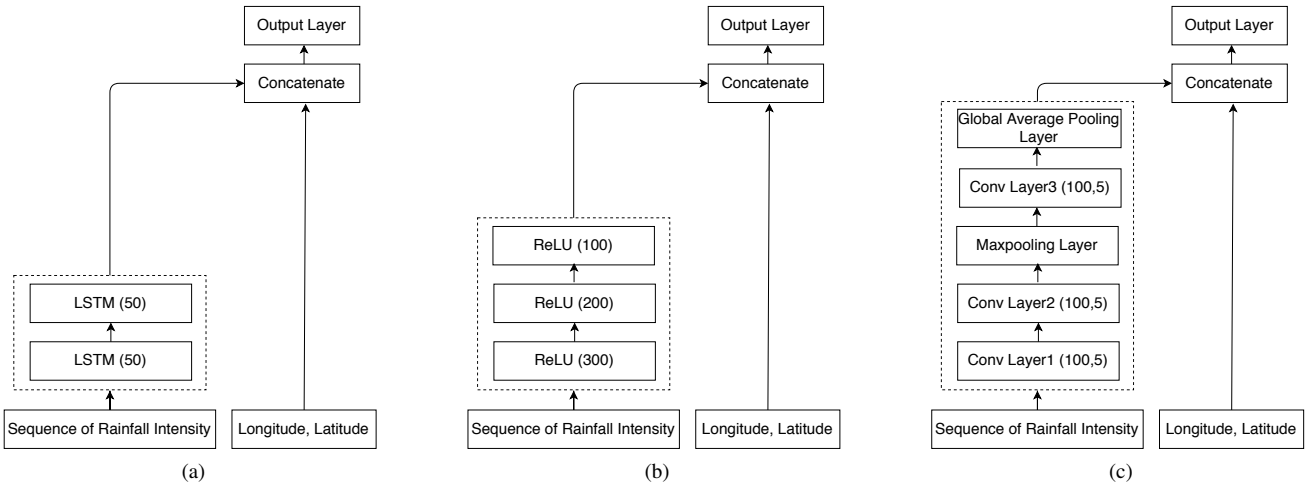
Output Layer

Concatenate

LSTM (50)

LSTM (50)

Sequence of Rainfall Intensity

Longitude, Latitude

(a)

Output Layer

Concatenate

ReLU (100)

ReLU (200)

ReLU (300)

Sequence of Rainfall Intensity

Longitude, Latitude

(b)

Output Layer

Concatenate

Global Average Pooling Layer

Conv Layer3 (100,5)

Maxpooling Layer

Conv Layer2 (100,5)

Conv Layer1 (100,5)

Sequence of Rainfall Intensity

Longitude, Latitude

(c)